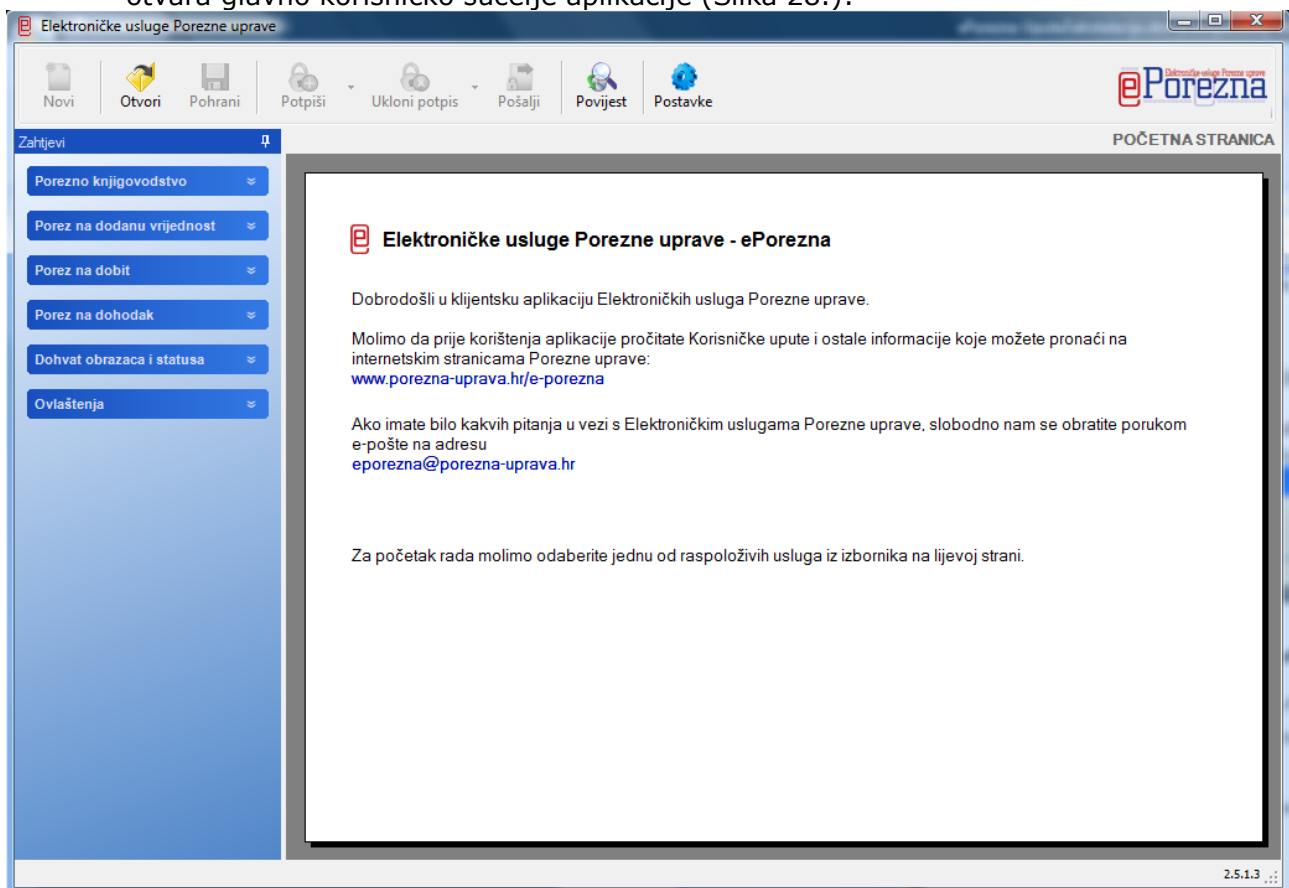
otvara glavno korisničko sučelje aplikacije (Slika 28.).

Elektroničke usluge Porezne uprave

Novi
Otvori
Pohrani
Potpiši
Ukloni potpis
Pošalji
Povijest
Postavke

Elektroničke usluge Porezne uprave
ePorezna

Zahtjevi

POČETNA STRANICA

Porezno knjigovodstvo
Porez na dodanu vrijednost
Porez na dobit
Porez na dohodak
Dohvat obrazaca i statusa
Ovlaštenja

Elektroničke usluge Porezne uprave - ePorezna

Dobrodošli u klijentsku aplikaciju Elektroničkih usluga Porezne uprave.

Molimo da prije korištenja aplikacije pročitate Korisničke upute i ostale informacije koje možete pronaći na internetskim stranicama Porezne uprave:
www.porezna-uprava.hr/e-porezna

Ako imate bilo kakvih pitanja u vezi s Elektroničkim uslugama Porezne uprave, slobodno nam se obratite porukom e-pošte na adresu
eporezna@porezna-uprava.hr

Za početak rada molimo odaberite jednu od raspoloživih usluga iz izbornika na lijevoj strani.

2.5.1.3